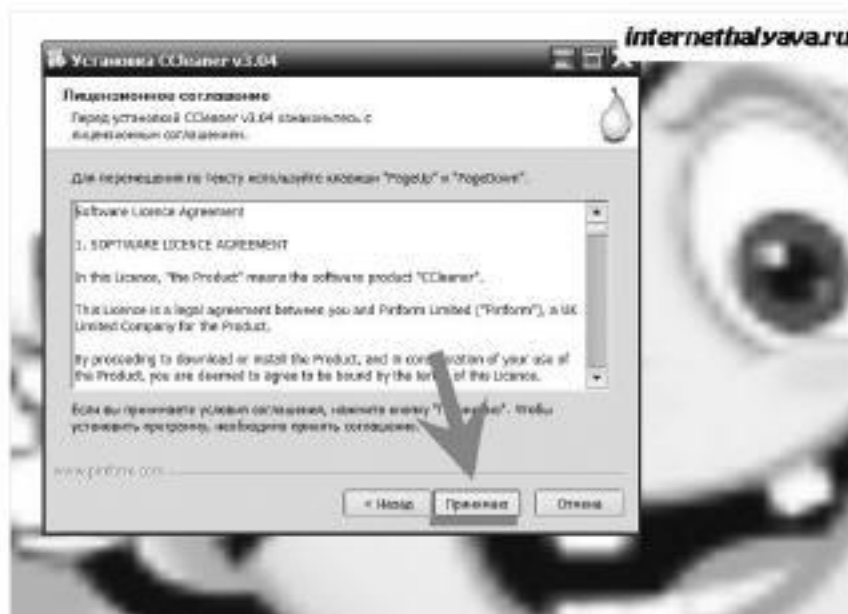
internethalyava.ru

Установка CCleaner v3.04

Лицензионное соглашение

Перед установкой CCleaner v3.04 ознакомьтесь с лицензионным соглашением.

Для перемещения по тексту используйте клавиши "PageUp" и "PageDown".

Software Licence Agreement

1. SOFTWARE LICENCE AGREEMENT

In this Licence, "the Product" means the software product "CCleaner".

This Licence is a legal agreement between you and Piriform Limited ("Piriform"), a UK Limited Company for the Product.

By proceeding to download or install the Product, and in consideration of your use of the Product, you are deemed to agree to be bound by the terms of this Licence.

Если вы принимаете условия соглашения, нажмите кнопку "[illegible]". Чтобы установить программу, необходимо принять соглашение.

www.piriform.com

< Назад

Принимаю

Отмена